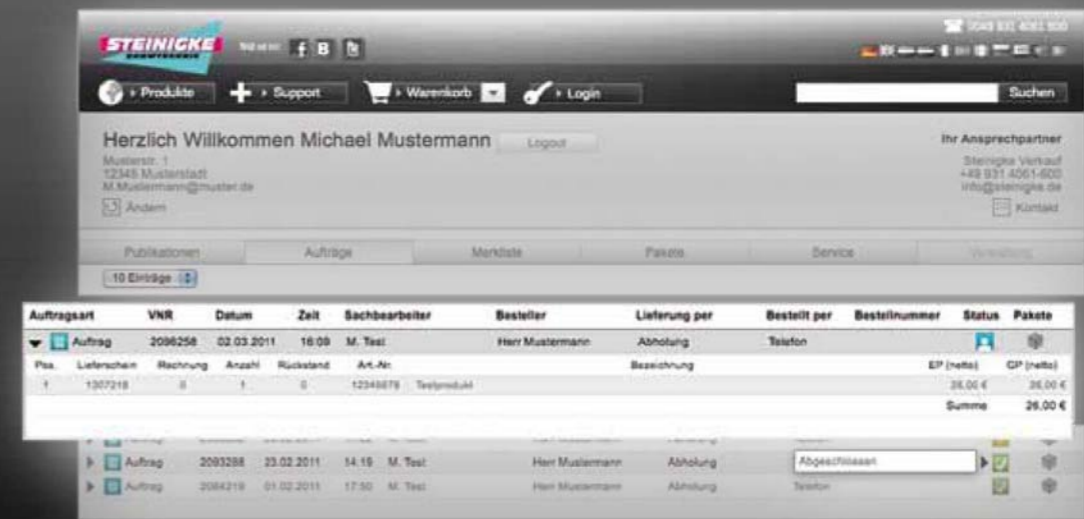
STEINIGKE

Folgen Sie uns: f B

0049 931 4061 600

Produkte
Support
Warenkorb
Login
Suchen

Herzlich Willkommen Michael Mustermann
Logout

Musterstr. 1
12345 Musterstadt
M.Mustermann@muster.de

Ändern

Ihr Ansprechpartner
Steinigke Verkauf
+49 931 4061-600
info@steinigke.de

Kontakt

Publikationen
Aufträge
Merkliste
Pakete
Service
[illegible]

10 Einträge

| Auftragsart | VNR | Datum | Zeit | Sachbearbeiter | Besteller | Lieferung per | Bestellt per | Bestellnummer | Status | Pakete |
|---|---|---|---|---|---|---|---|---|---|---|
| Auftrag | 2096258 | 02.03.2011 | 16:09 | M. Test | Herr Mustermann | Abholung | Telefon | | | |

| Pos. | Lieferschein | Rechnung | Anzahl | Rückstand | Art.-Nr. | Bezeichnung | EP (netto) | GP (netto) |
|---|---|---|---|---|---|---|---|---|
| 1 | 1307218 | 0 | 1 | 0 | 12345678 | Testprodukt | 26,00 € | 26,00 € |
| | | | | | | | Summe | 26,00 € |

| Auftrag | 2093288 | 23.02.2011 | 14:19 | M. Test | Herr Mustermann | Abholung | Abgeschlossen |
|---|---|---|---|---|---|---|---|
| Auftrag | 2084219 | 01.02.2011 | 17:50 | M. Test | Herr Mustermann | Abholung | Telefon |